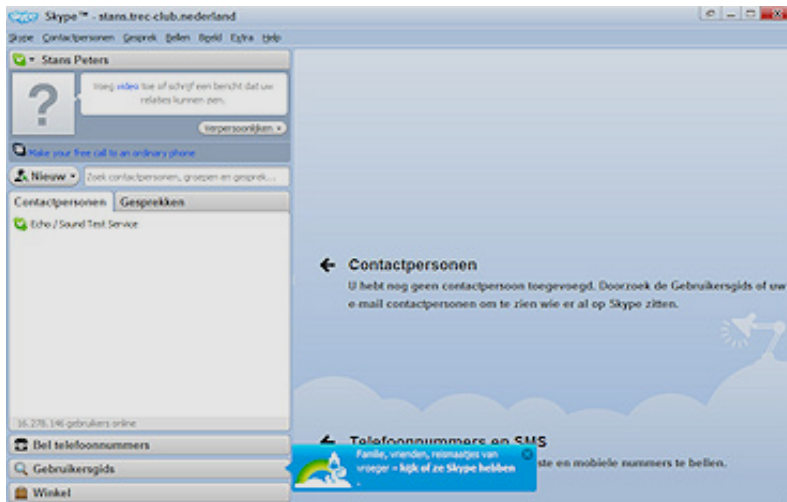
Skype™ - stans.trec-club.nederland

Skype Contactpersonen Gesprek Bellen Beeld Extra Help

Stans Peters

Voeg video toe of schrijf een bericht dat uw relaties kunnen zien.

Verpersoonlijken

Make your free call to an ordinary phone

Nieuw

Zoek contactpersonen, groepen en gesprek...

Contactpersonen

Gesprekken

Echo / Sound Test Service

16.278.146 gebruikers online

Bel telefoonnummers

Gebruikersgids

Winkel

Contactpersonen

U hebt nog geen contactpersoon toegevoegd. Doorzoek de Gebruikersgids of uw e-mail contactpersonen om te zien wie er al op Skype zitten.

Telefoonnummers en SMS

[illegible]ste en mobiele nummers te bellen.

Familie, vrienden, reismaatjes van vroeger - kijk of ze Skype hebben